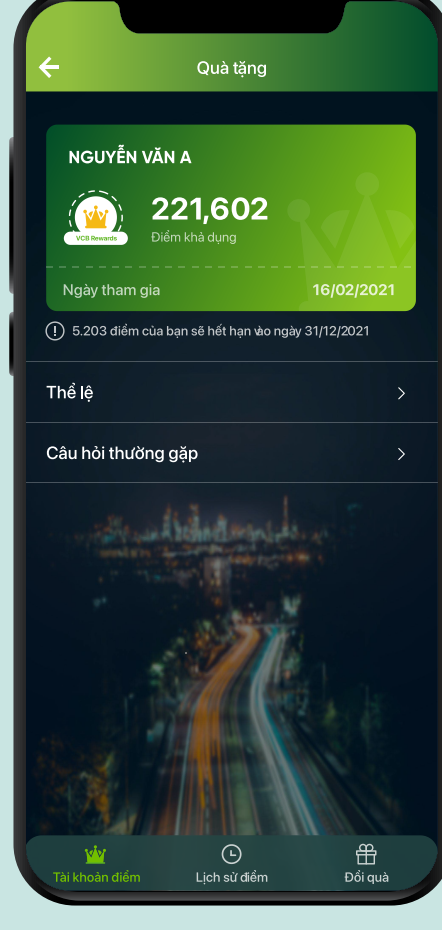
Quà tặng

NGUYỄN VĂN A

VCB Rewards

221,602

Điểm khả dụng

Ngày tham gia

16/02/2021

5.203 điểm của bạn sẽ hết hạn vào ngày 31/12/2021

Thể lệ

Câu hỏi thường gặp

Tài khoản điểm

Lịch sử điểm

Đổi quà